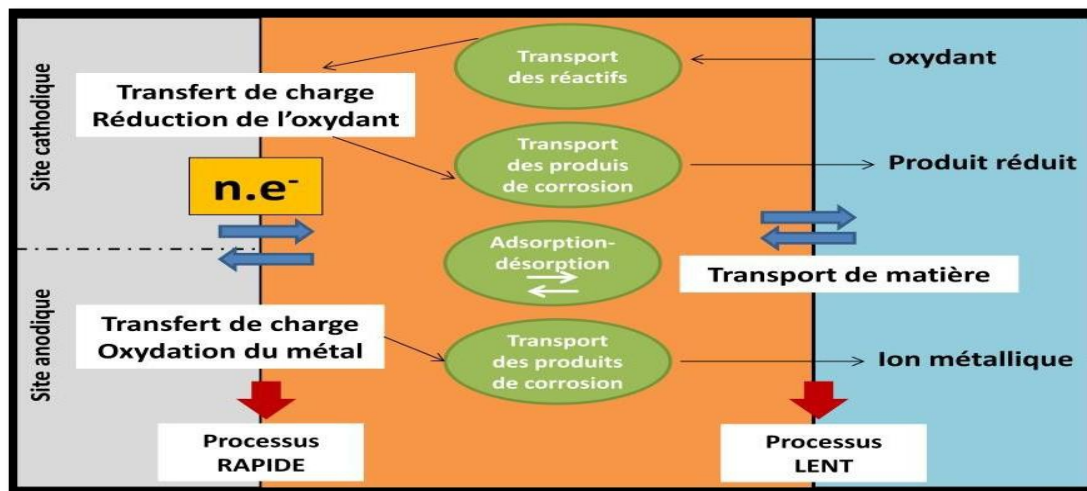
Site cathodique

Transfert de charge
Réduction de l'oxydant

n.e$^-$

Site anodique

Transfert de charge
Oxydation du métal

Processus
RAPIDE

Transport des réactifs

Transport des produis de corrosion

Adsorption-désorption

Transport des produits de corrosion

oxydant

Produit réduit

Transport de matière

Ion métallique

Processus
LENT